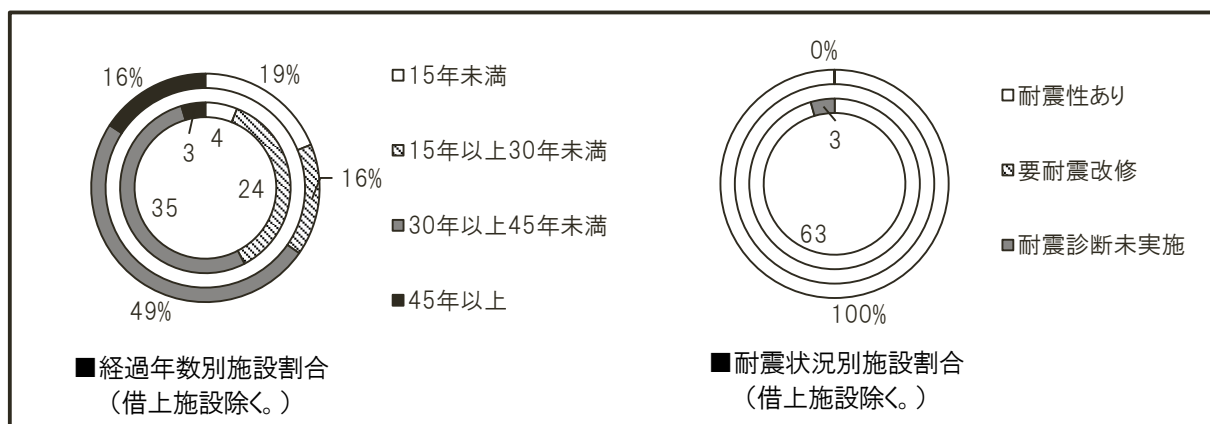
16%
19%
3
4
24
16%
35
49%

□15年未満
▨15年以上30年未満
■30年以上45年未満
■45年以上

■経過年数別施設割合
（借上施設除く。）

0%
3
63
100%

□耐震性あり
▨要耐震改修
■耐震診断未実施

■耐震状況別施設割合
（借上施設除く。）